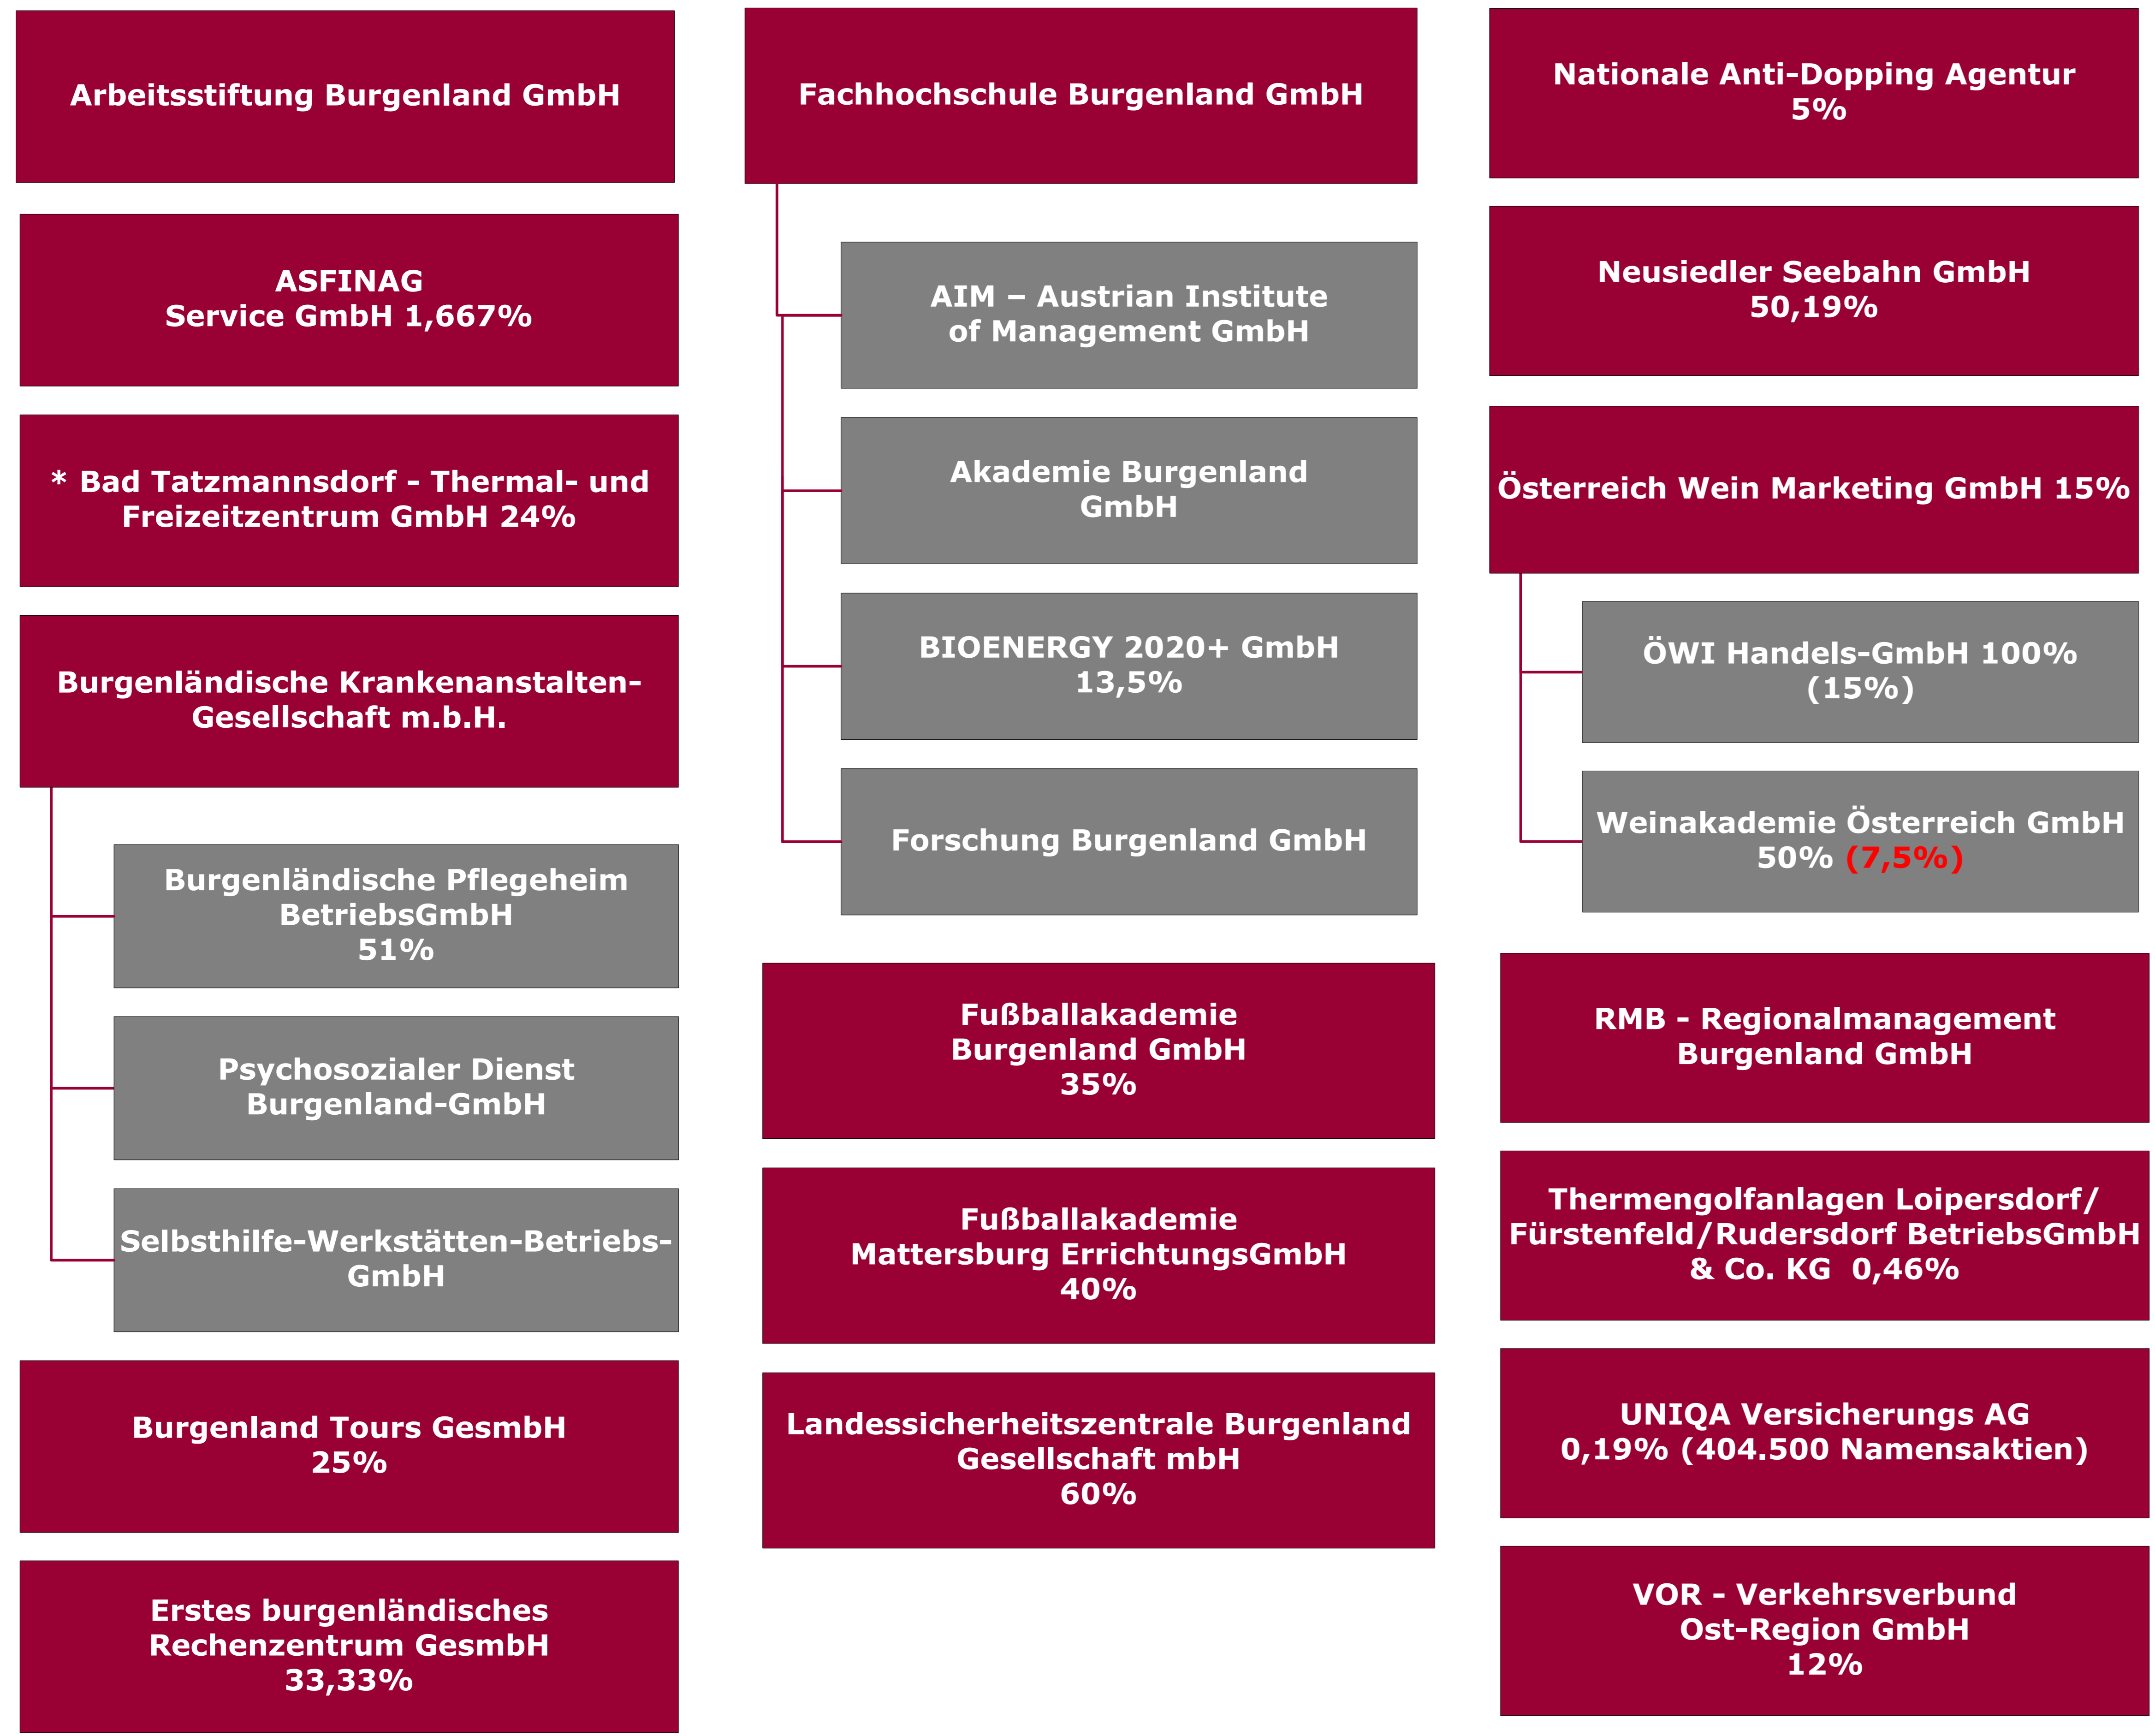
Arbeitsstiftung Burgenland GmbH

ASFINAG
Service GmbH 1,667%

* Bad Tatzmannsdorf - Thermal- und Freizeitzentrum GmbH 24%

Burgenländische Krankenanstalten-Gesellschaft m.b.H.

Burgenländische Pflegeheim BetriebsGmbH
51%

Psychosozialer Dienst Burgenland-GmbH

Selbsthilfe-Werkstätten-Betriebs-GmbH

Burgenland Tours GesmbH
25%

Erstes burgenländisches Rechenzentrum GesmbH
33,33%

Fachhochschule Burgenland GmbH

AIM – Austrian Institute of Management GmbH

Akademie Burgenland GmbH

BIOENERGY 2020+ GmbH
13,5%

Forschung Burgenland GmbH

Fußballakademie Burgenland GmbH
35%

Fußballakademie Mattersburg ErrichtungsGmbH
40%

Landessicherheitszentrale Burgenland Gesellschaft mbH
60%

Nationale Anti-Dopping Agentur
5%

Neusiedler Seebahn GmbH
50,19%

Österreich Wein Marketing GmbH 15%

ÖWI Handels-GmbH 100%
(15%)

Weinakademie Österreich GmbH
50% (7,5%)

RMB - Regionalmanagement Burgenland GmbH

Thermengolfanlagen Loipersdorf/ Fürstenfeld/Rudersdorf BetriebsGmbH & Co. KG 0,46%

UNIQA Versicherungs AG
0,19% (404.500 Namensaktien)

VOR - Verkehrsverbund Ost-Region GmbH
12%